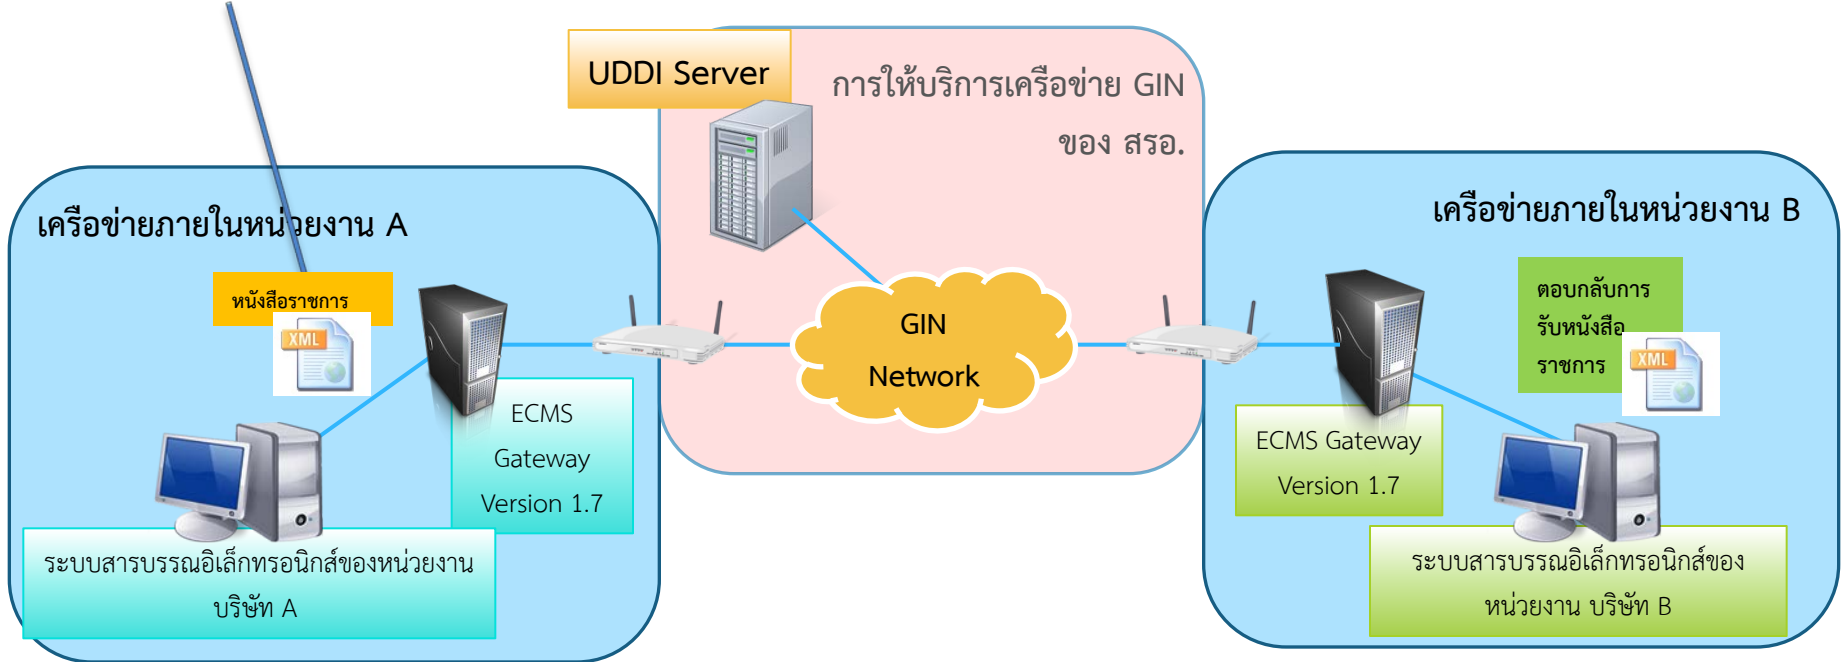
UDDI Server

การให้บริการเครือข่าย GIN ของ สรอ.

เครือข่ายภายในหน่วยงาน A

หนังสือราชการ

XML

ECMS Gateway Version 1.7

ระบบสารบรรณอิเล็กทรอนิกส์ของหน่วยงาน บริษัท A

GIN Network

เครือข่ายภายในหน่วยงาน B

ตอบกลับการรับหนังสือราชการ

XML

ECMS Gateway Version 1.7

ระบบสารบรรณอิเล็กทรอนิกส์ของหน่วยงาน บริษัท B